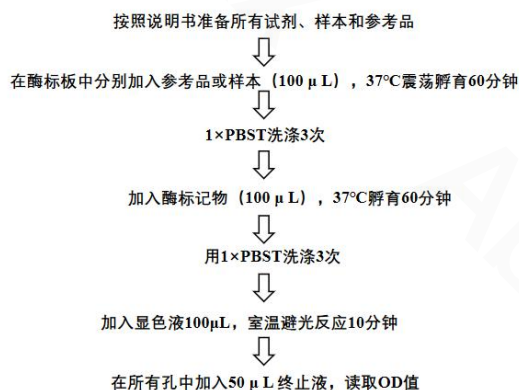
按照说明书准备所有试剂、样本和参考品

在酶标板中分别加入参考品或样本（100 μ L），37°C震荡孵育60分钟

1×PBST洗涤3次

加入酶标记物（100 μ L），37°C孵育60分钟

用1×PBST洗涤3次

加入显色液100μL，室温避光反应10分钟

在所有孔中加入50 μ L 终止液，读取OD值